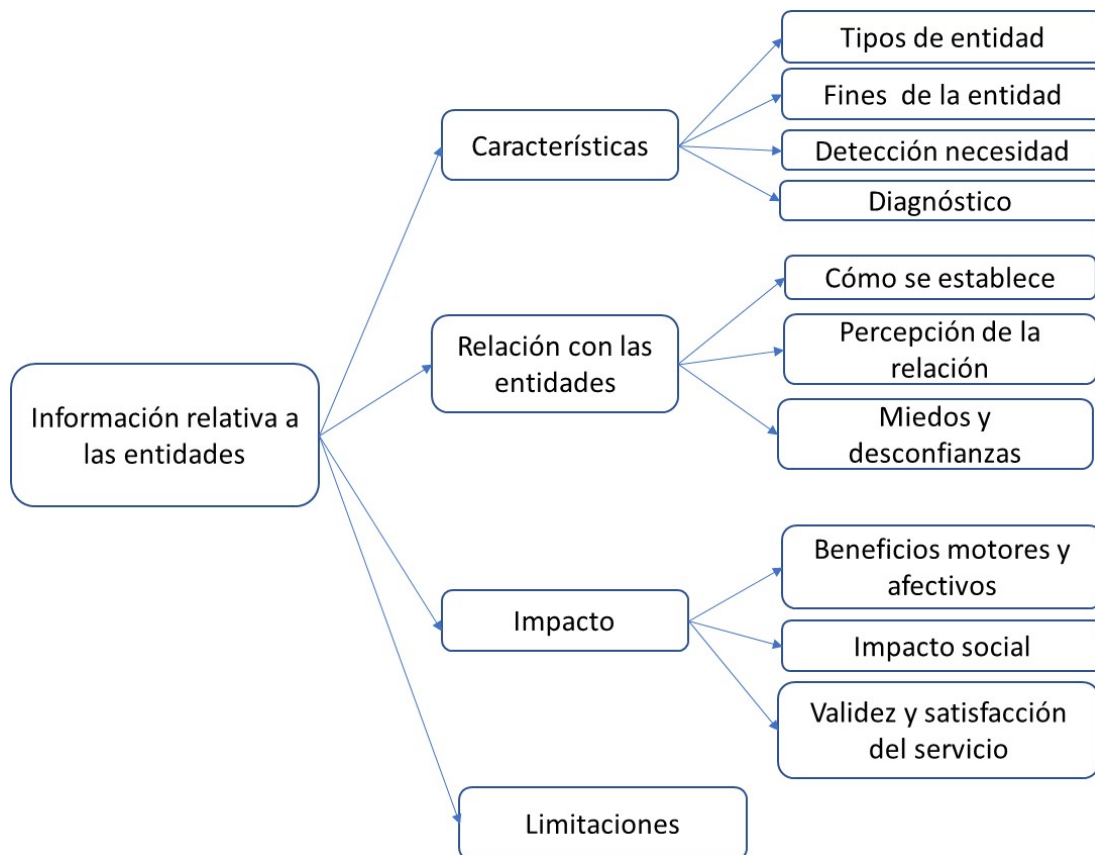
Información relativa a las entidades

Características

Tipos de entidad

Fines de la entidad

Detección necesidad

Diagnóstico

Relación con las entidades

Cómo se establece

Percepción de la relación

Miedos y desconfianzas

Impacto

Beneficios motores y afectivos

Impacto social

Validez y satisfacción del servicio

Limitaciones